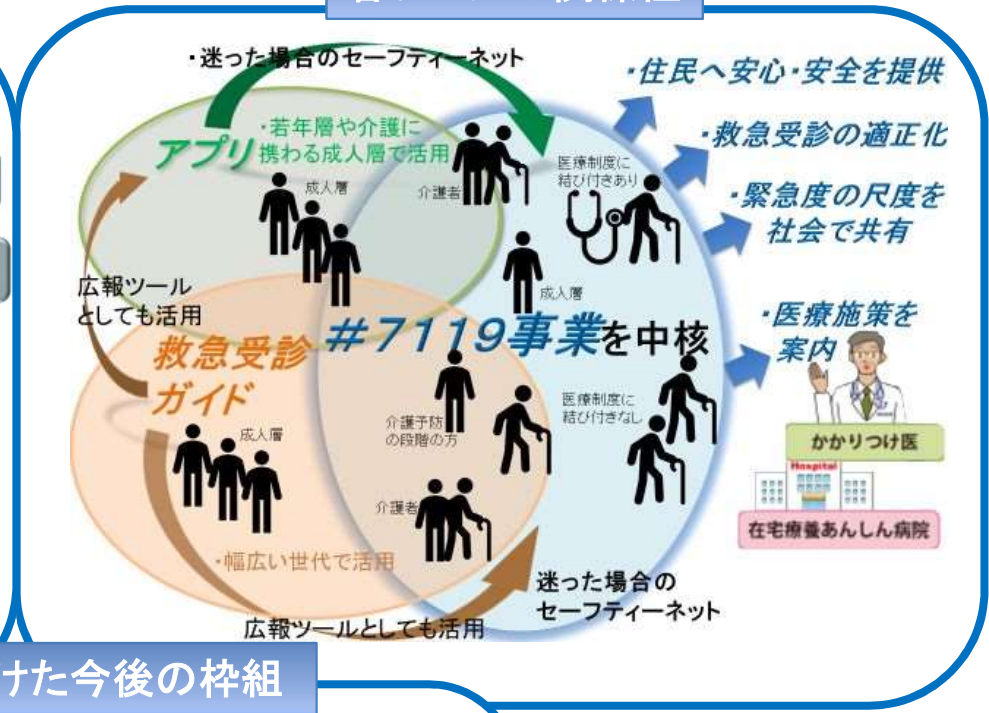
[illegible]

・迷った場合のセーフティーネット

アプリ

・若年層や介護に携わる成人層で活用

成人層

介護者

医療制度に結び付きあり

成人層

広報ツールとしても活用

#7119事業を中核

救急受診ガイド

成人層

介護予防の段階の方

医療制度に結び付きなし

介護者

・幅広い世代で活用

迷った場合のセーフティーネット

広報ツールとしても活用

・住民へ安心・安全を提供

・救急受診の適正化

・緊急度の尺度を社会で共有

・医療施策を案内

かかりつけ医

Hospital

在宅療養あんしん病院

けた今後の枠組